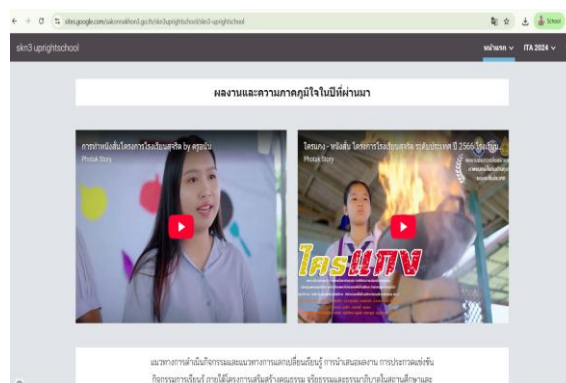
sites.google.com/sakonnakhon3.go.th/skn3-uprightschool/skn3-uprightschool

School

skn3 uprightschool

หน้าแรก

ITA 2024

ผลงานและความภาคภูมิใจในปีที่ผ่านมา

การทำหนังสั้นโครงการโรงเรียนสุจริต by ครูอนัน

Photak Story

ไครแกง - หนังสั้น โครงการโรงเรียนสุจริต ระดับประเทศ ปี 2566 โรงเรียน...

Photak Story

ไครแกง

แนวทางการดำเนินกิจกรรมและแนวทางการแลกเปลี่ยนเรียนรู้ การนำเสนอผลงาน การประกวดแข่งขัน กิจกรรมการเรียนรู้ ภายใต้โครงการเสริมสร้างคุณธรรม จริยธรรมและธรรมาภิบาลในสถานศึกษาและ